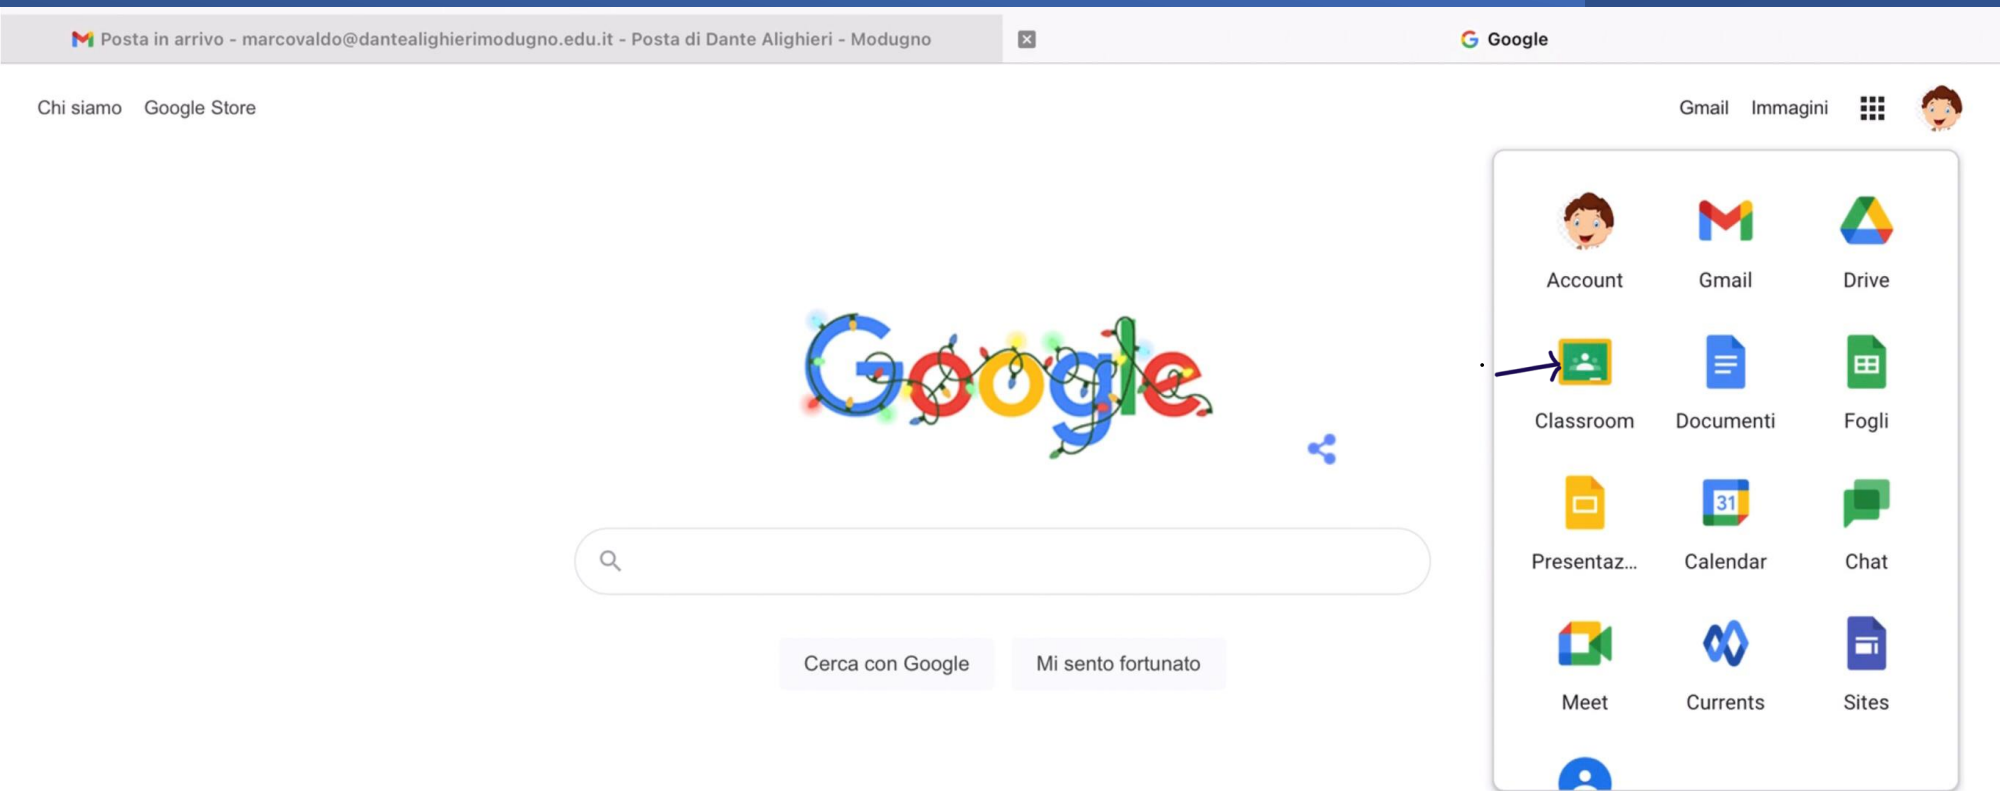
Posta in arrivo - marcovaldo@dantealighierimodugno.edu.it - Posta di Dante Alighieri - Modugno

Google

Chi siamo Google Store

Gmail Immagini

Account Gmail Drive

Classroom Documenti Fogli

Presentaz... Calendar Chat

31

Meet Currents Sites

Google

Cerca con Google Mi sento fortunato